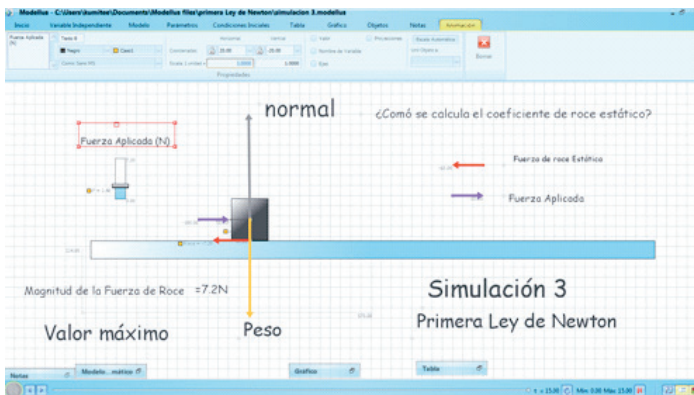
Modellus - C:\Users\kumitex\Documents\Modellus files\primera Ley de Newton\simulacion 3.modellus

Inicio Variable Independiente Modelo Parámetros Condiciones Iniciales Tabla Gráfico Objetos Notas Animación

Fuerza Aplicada (N)

Texto 6

Negro

Clase1

Como Serie MS

Horizontal

Vertical

Coordenadas

25.00

25.00

Escala 1 unidad =

1.0000

1.0000

Valor

Nombre de Variable

Ejes

Proyecciones

Escala Automática

Unir Objetos

Borrar

Propiedades

normal

¿Cómo se calcula el coeficiente de roce estático?

Fuerza Aplicada (N)

Fuerza de roce Estática

Fuerza Aplicada

Magnitud de la Fuerza de Roce =7.2N

Simulación 3

Valor máximo

Peso

Primera Ley de Newton

Notas

Modelo... mático

Gráfico

Tabla

t = 15.00

Min 0.00 Max 15.00